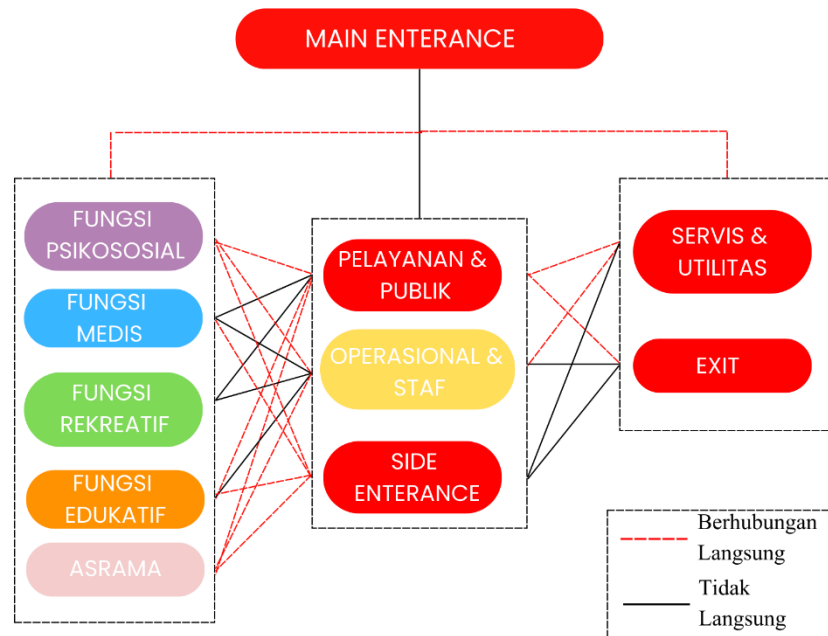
MAIN ENTERANCE

FUNGSI PSIKOSOSIAL

FUNGSI MEDIS

FUNGSI REKREATIF

FUNGSI EDUKATIF

ASRAMA

PELAYANAN & PUBLIK

OPERASIONAL & STAF

SIDE ENTERANCE

SERVIS & UTILITAS

EXIT

Berhubungan Langsung

Tidak Langsung